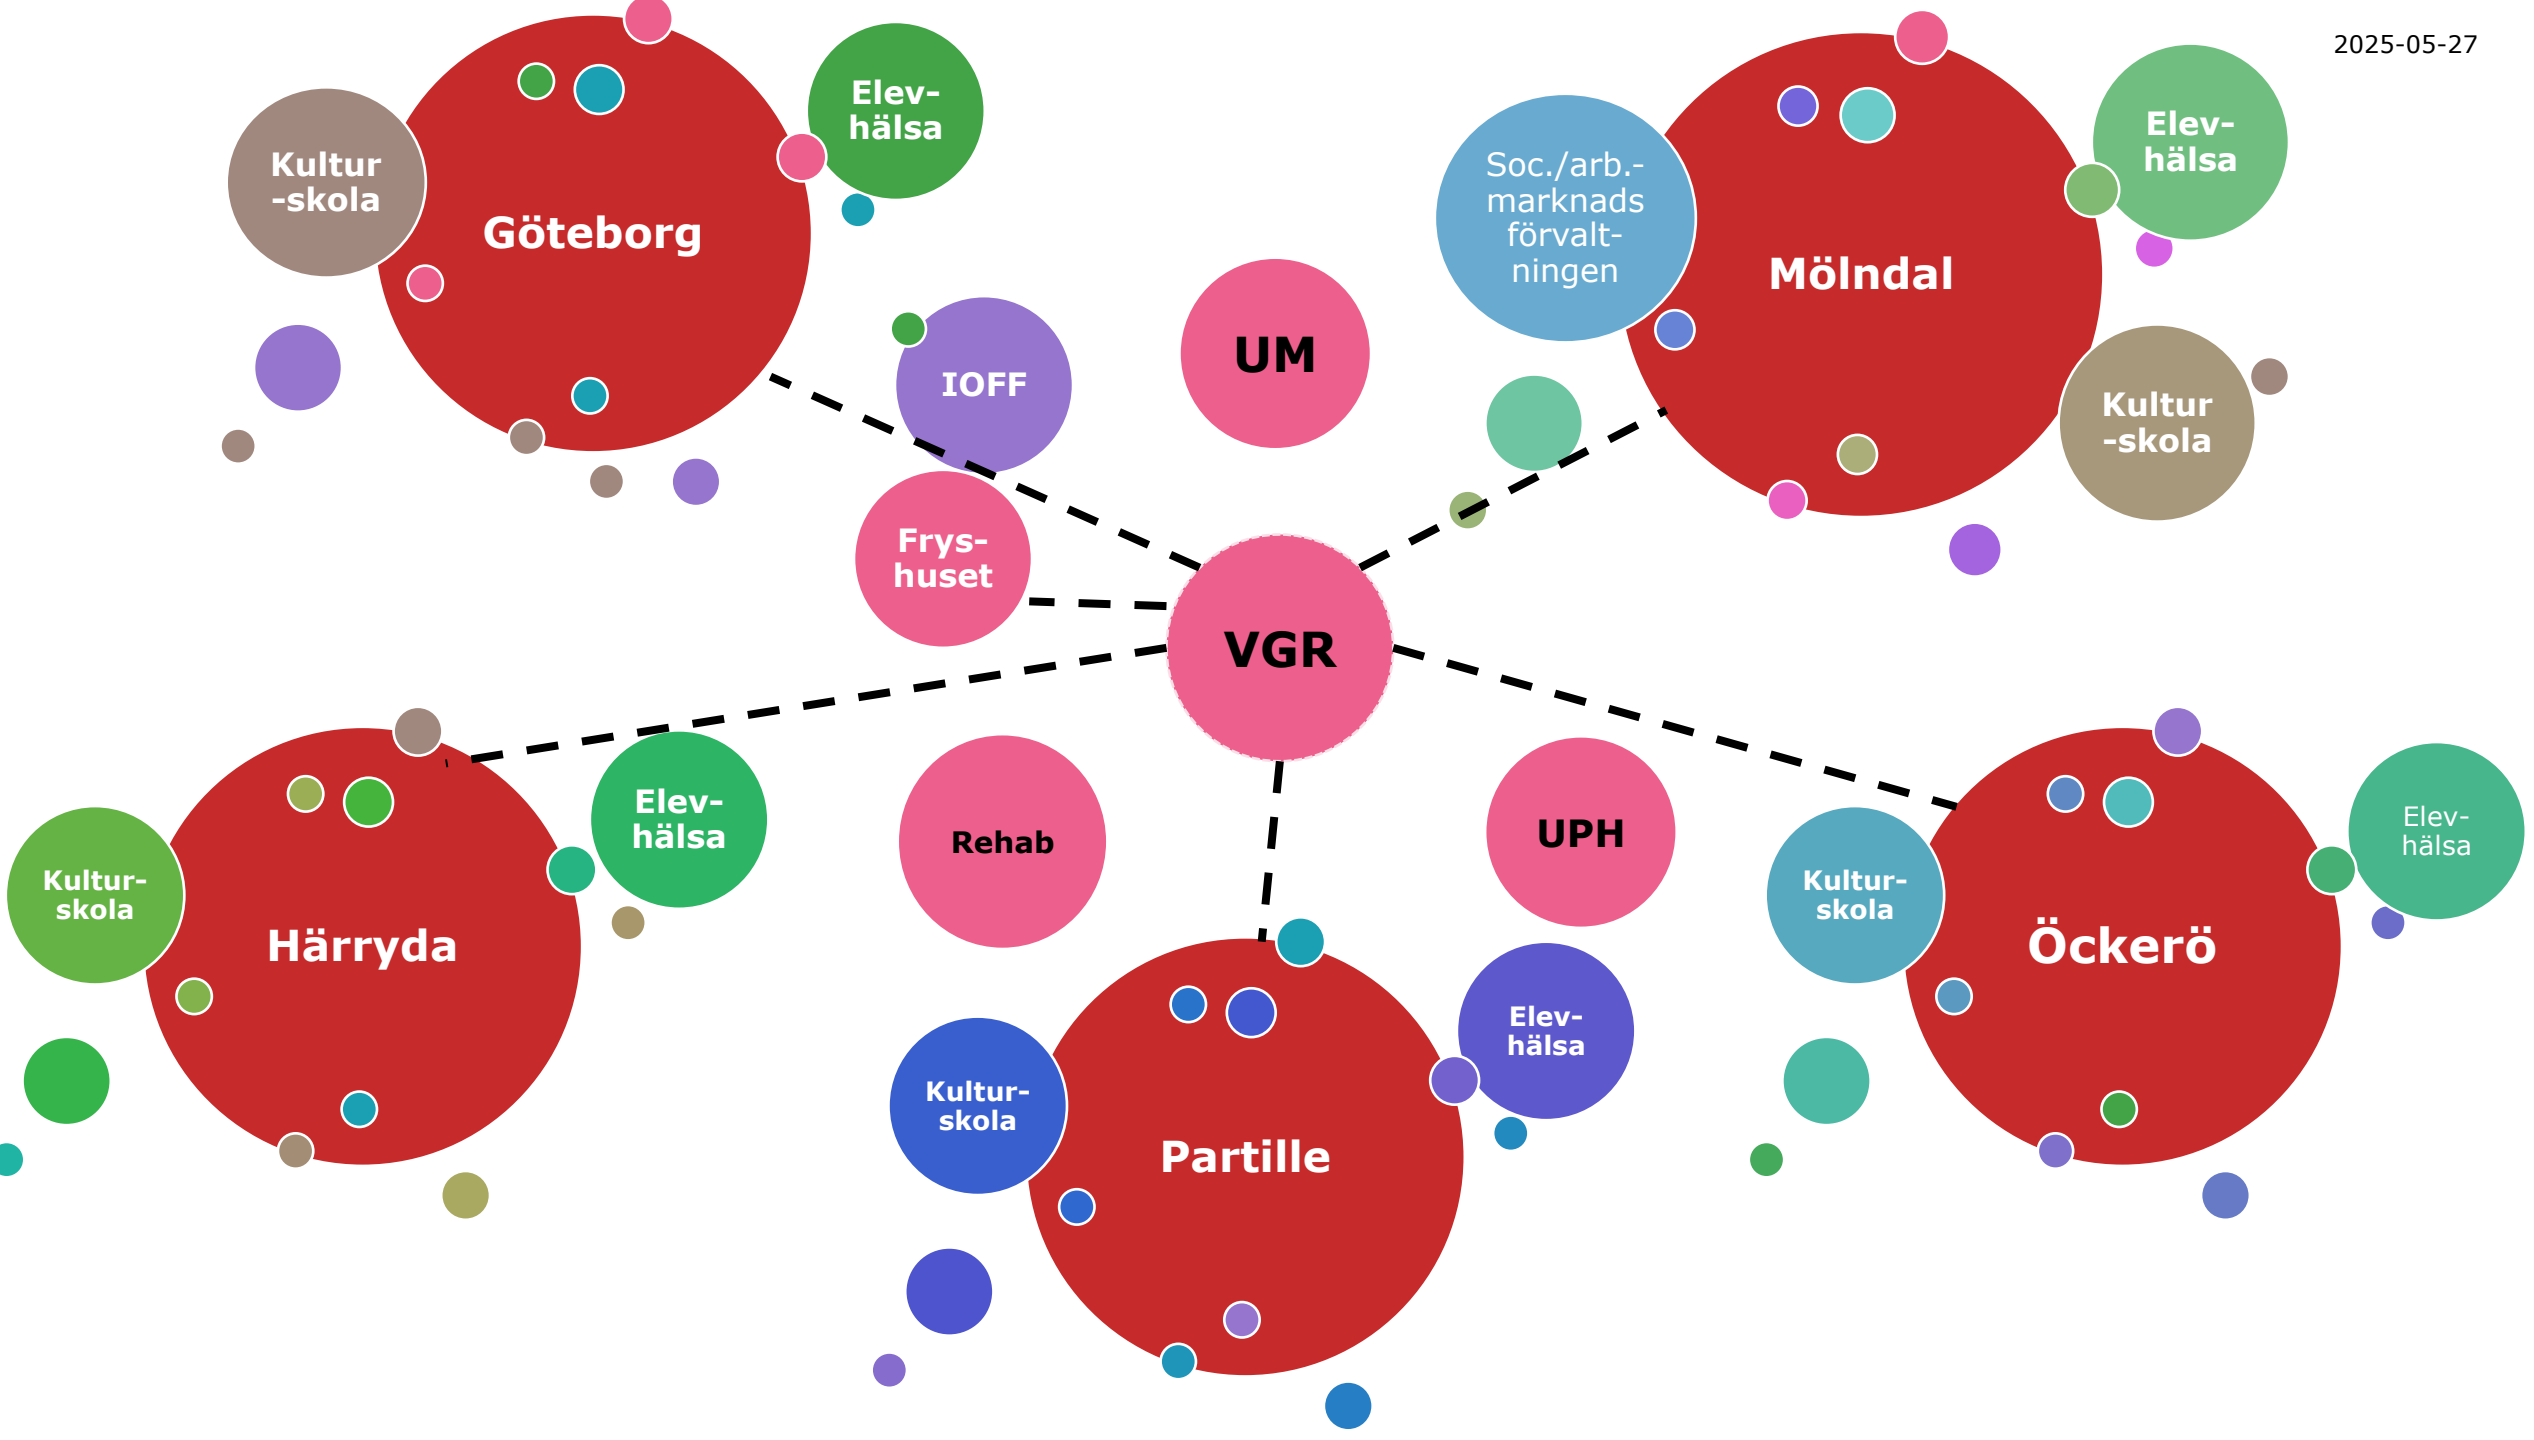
2025-05-27

Kultur -skola

Göteborg

Elev- hälsa

IOFF

UM

Soc./arb.- marknads förvalt- ningen

Mölndal

Elev- hälsa

Kultur -skola

Frys- huset

VGR

Kultur- skola

Härryda

Elev- hälsa

Rehab

UPH

Kultur- skola

Öckerö

Elev- hälsa

Kultur- skola

Partille

Elev- hälsa